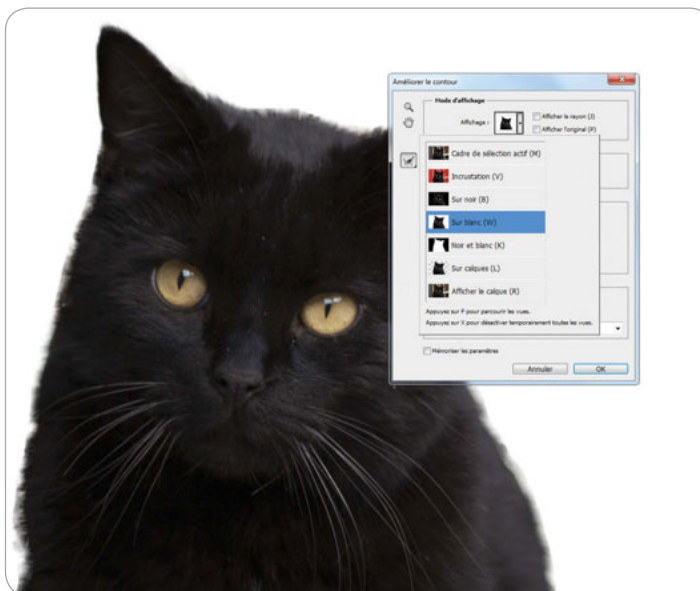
Améliorer le contour

Mode d'affichage

Affichage :

Afficher le rayon (J)

Afficher l'original (P)

Cadre de sélection actif (M)

Incrustation (V)

Sur noir (B)

Sur blanc (W)

Noir et blanc (K)

Sur calques (L)

Afficher le calque (R)

Appuyez sur F pour parcourir les vues.

Appuyez sur X pour désactiver temporairement toutes les vues.

Mémoriser les paramètres

Annuler

OK